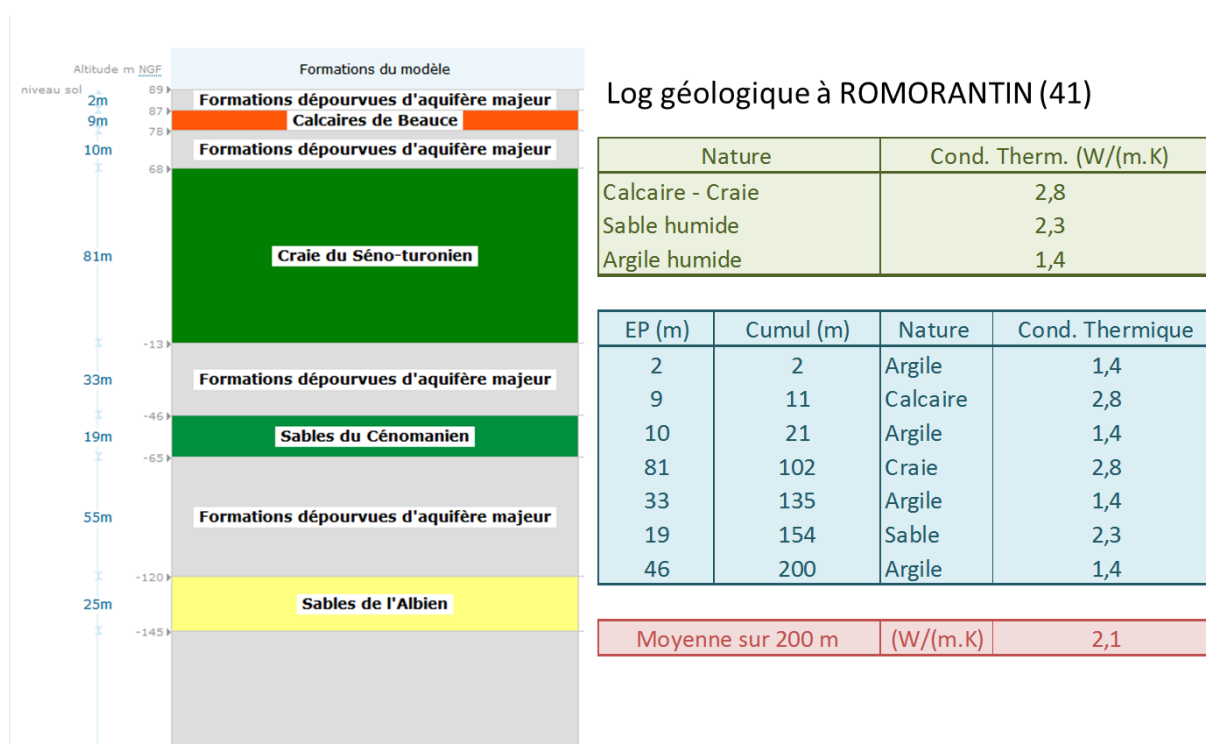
Altitude m NGF

niveau sol

Formations du modèle

2m 89 Formations dépourvues d'aquifère majeur
9m 87 Calcaires de Beauce
78
10m Formations dépourvues d'aquifère majeur
68
81m Craie du Séno-turonien
-13
33m Formations dépourvues d'aquifère majeur
-46
19m Sables du Cénomanien
-65
55m Formations dépourvues d'aquifère majeur
-120
25m Sables de l'Albien
-145

Log géologique à ROMORANTIN (41)

| Nature | Cond. Therm. (W/(m.K) |
|---|---|
| Calcaire - Craie | 2,8 |
| Sable humide | 2,3 |
| Argile humide | 1,4 |

| EP (m) | Cumul (m) | Nature | Cond. Thermique |
|---|---|---|---|
| 2 | 2 | Argile | 1,4 |
| 9 | 11 | Calcaire | 2,8 |
| 10 | 21 | Argile | 1,4 |
| 81 | 102 | Craie | 2,8 |
| 33 | 135 | Argile | 1,4 |
| 19 | 154 | Sable | 2,3 |
| 46 | 200 | Argile | 1,4 |

| Moyenne sur 200 m | (W/(m.K) | 2,1 |
|---|---|---|